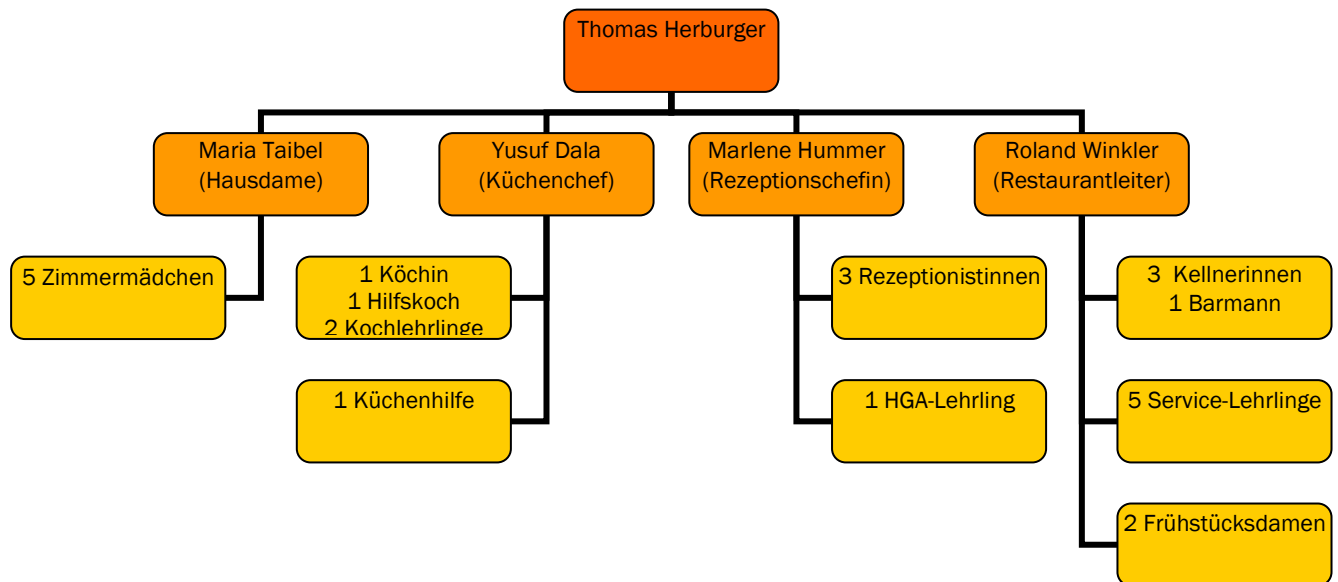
Thomas Herburger

Maria Taibel
(Hausdame)

5 Zimmermädchen

Yusuf Dala
(Küchenchef)

1 Köchin
1 Hilfskoch
2 Kochlehrlinge

1 Küchenhilfe

Marlene Hummer
(Rezeptionschefin)

3 Rezeptionistinnen

1 HGA-Lehrling

Roland Winkler
(Restaurantleiter)

3 Kellnerinnen
1 Barmann

5 Service-Lehrlinge

2 Frühstücksdamen